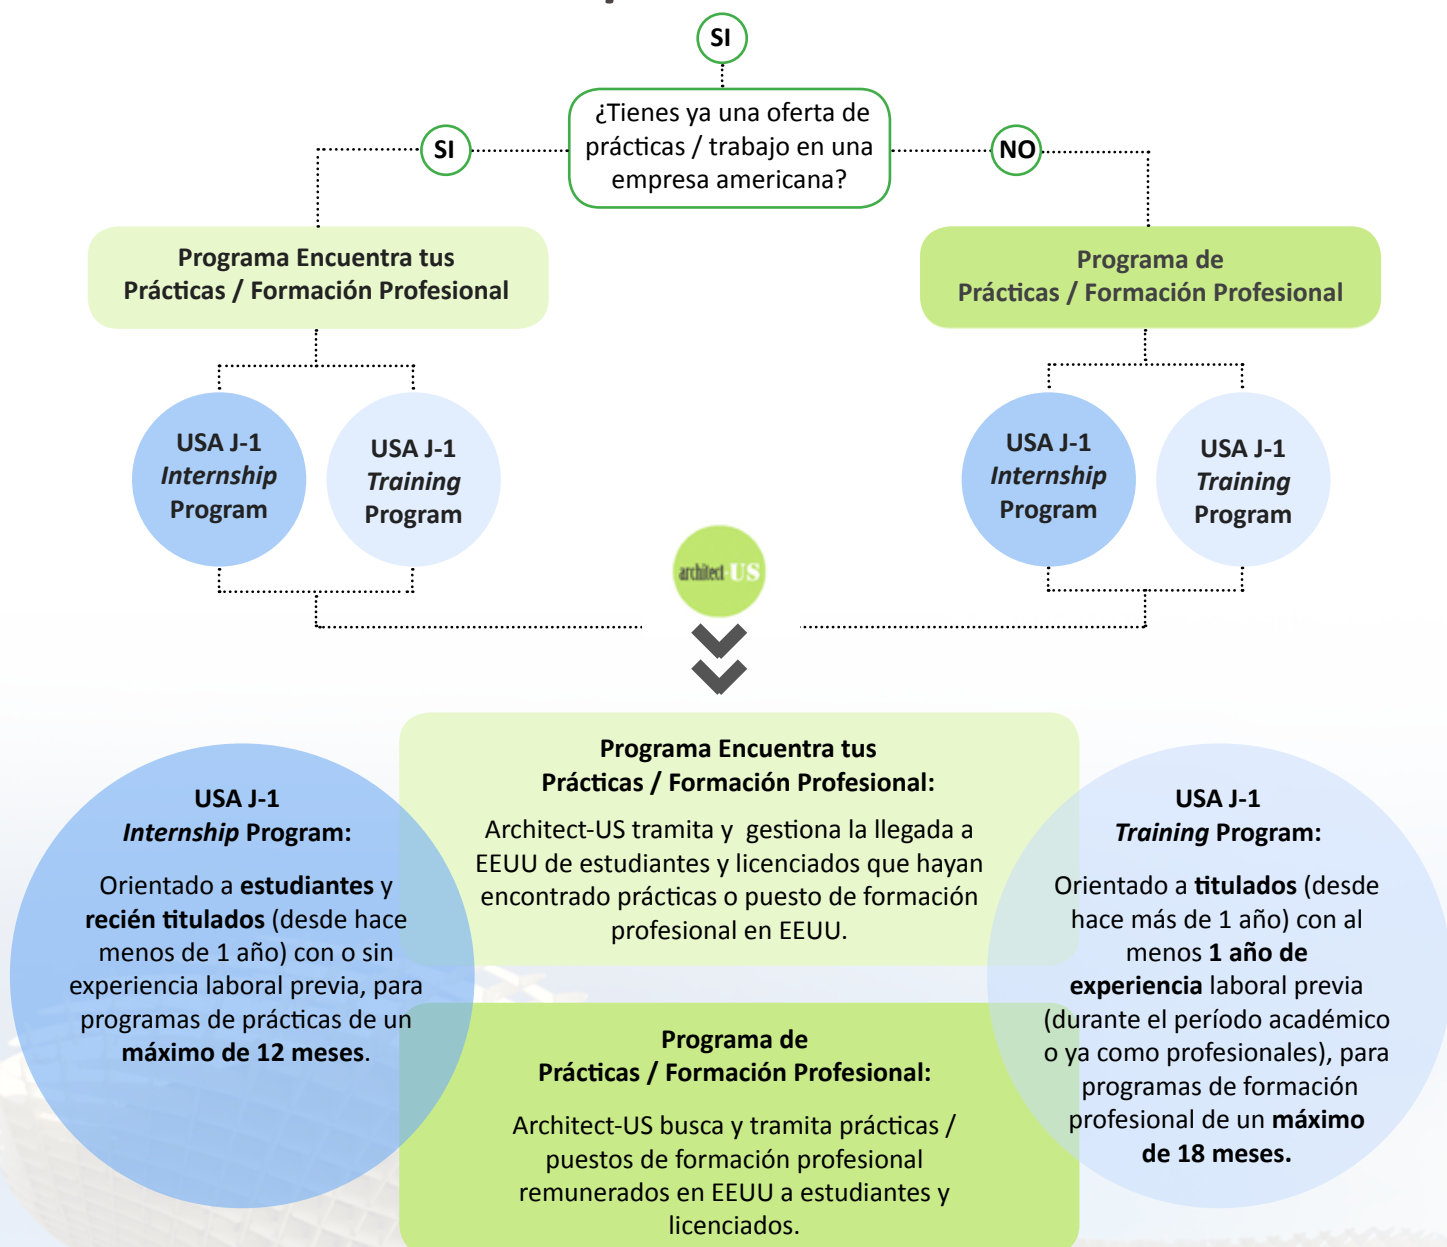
SI

¿Tienes ya una oferta de prácticas / trabajo en una empresa americana?

SI

NO

Programa Encuentra tus Prácticas / Formación Profesional

Programa de Prácticas / Formación Profesional

USA J-1 *Internship* Program

USA J-1 *Training* Program

USA J-1 *Internship* Program

USA J-1 *Training* Program

architect US

USA J-1 *Internship* Program:

Orientado a **estudiantes** y **recién titulados** (desde hace menos de 1 año) con o sin experiencia laboral previa, para programas de prácticas de un **máximo de 12 meses**.

Programa Encuentra tus Prácticas / Formación Profesional:

Architect-US tramita y gestiona la llegada a EEUU de estudiantes y licenciados que hayan encontrado prácticas o puesto de formación profesional en EEUU.

Programa de Prácticas / Formación Profesional:

Architect-US busca y tramita prácticas / puestos de formación profesional remunerados en EEUU a estudiantes y licenciados.

USA J-1 *Training* Program:

Orientado a **titulados** (desde hace más de 1 año) con al menos **1 año de experiencia** laboral previa (durante el período académico o ya como profesionales), para programas de formación profesional de un **máximo de 18 meses.**